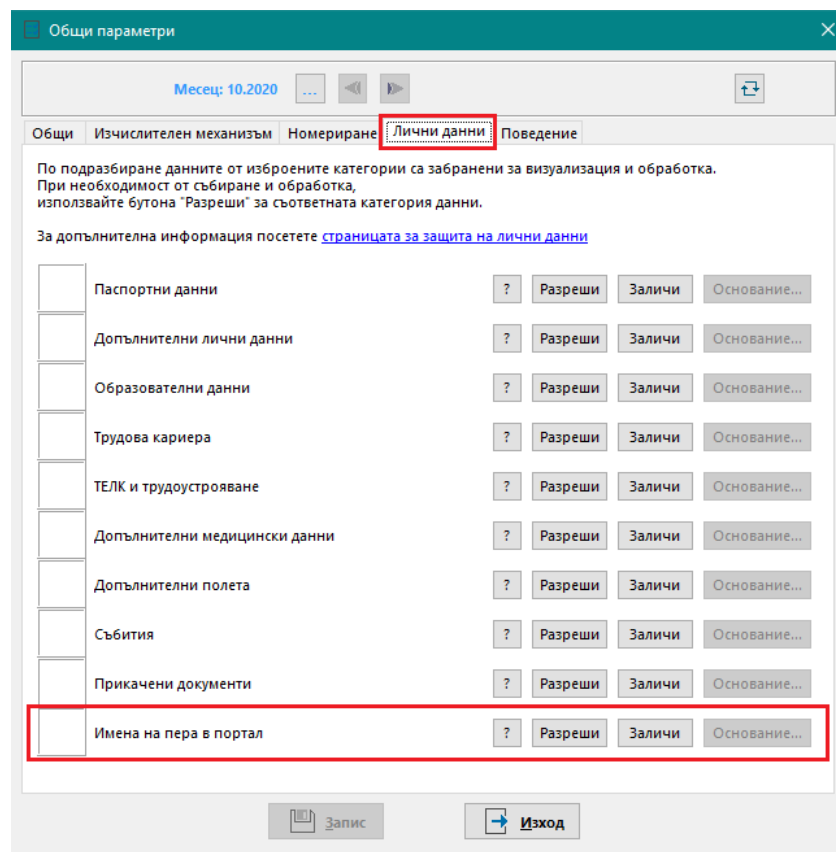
Общи параметри

Месец: 10.2020 ...

Общи | Изчислителен механизъм | Номериране | Лични данни | Поведение

По подразбиране данните от изброените категории са забранени за визуализация и обработка.
При необходимост от събиране и обработка,
използвайте бутона "Разреши" за съответната категория данни.

За допълнителна информация посетете страницата за защита на лични данни

Паспортни данни ? Разреши Заличи Основание...
Допълнителни лични данни ? Разреши Заличи Основание...
Образователни данни ? Разреши Заличи Основание...
Трудова кариера ? Разреши Заличи Основание...
ТЕЛК и трудоустрояване ? Разреши Заличи Основание...
Допълнителни медицински данни ? Разреши Заличи Основание...
Допълнителни полета ? Разреши Заличи Основание...
Събития ? Разреши Заличи Основание...
Прикачени документи ? Разреши Заличи Основание...
Имена на пера в портал ? Разреши Заличи Основание...

Запис | Изход